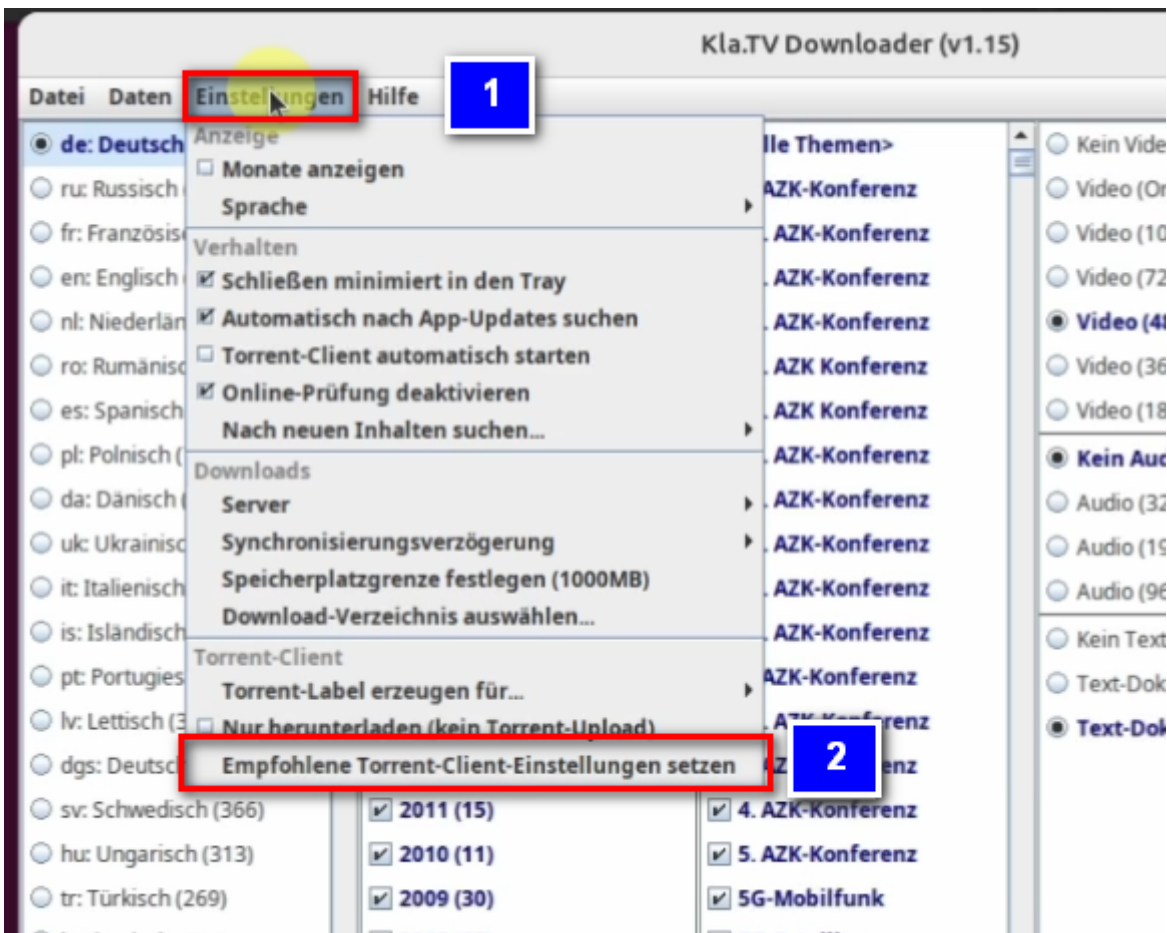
Kla.TV Downloader (v1.15)

Datei Daten Einstellungen Hilfe

1

Anzeige
Monate anzeigen
Sprache
Verhalten
Schließen minimiert in den Tray
Automatisch nach App-Updates suchen
Torrent-Client automatisch starten
Online-Prüfung deaktivieren
Nach neuen Inhalten suchen...
Downloads
Server
Synchronisierungsverzögerung
Speicherplatzgrenze festlegen (1000MB)
Download-Verzeichnis auswählen...
Torrent-Client
Torrent-Label erzeugen für...
Nur herunterladen (kein Torrent-Upload)
Empfohlene Torrent-Client-Einstellungen setzen

2

de: Deutsch
ru: Russisch
fr: Französis
en: Englisch
nl: Niederlän
ro: Rumänisc
es: Spanisch
pl: Polnisch
da: Dänisch
uk: Ukrainisc
it: Italienisch
is: Isländisch
pt: Portugies
lv: Lettisch (3
dgs: Deutsc
sv: Schwedisch (366)
hu: Ungarisch (313)
tr: Türkisch (269)

2011 (15)
2010 (11)
2009 (30)

lle Themen>
AZK-Konferenz
. AZK-Konferenz
. AZK-Konferenz
. AZK-Konferenz
. AZK Konferenz
. AZK Konferenz
. AZK-Konferenz
. AZK-Konferenz
. AZK-Konferenz
. AZK-Konferenz
. AZK-Konferenz
AZK-Konferenz
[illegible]renz
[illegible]enz
4. AZK-Konferenz
5. AZK-Konferenz
5G-Mobilfunk

Kein Vide
Video (Or
Video (10
Video (72
Video (48
Video (36
Video (18
Kein Aud
Audio (32
Audio (19
Audio (96
Kein Text
Text-Dok
Text-Dok